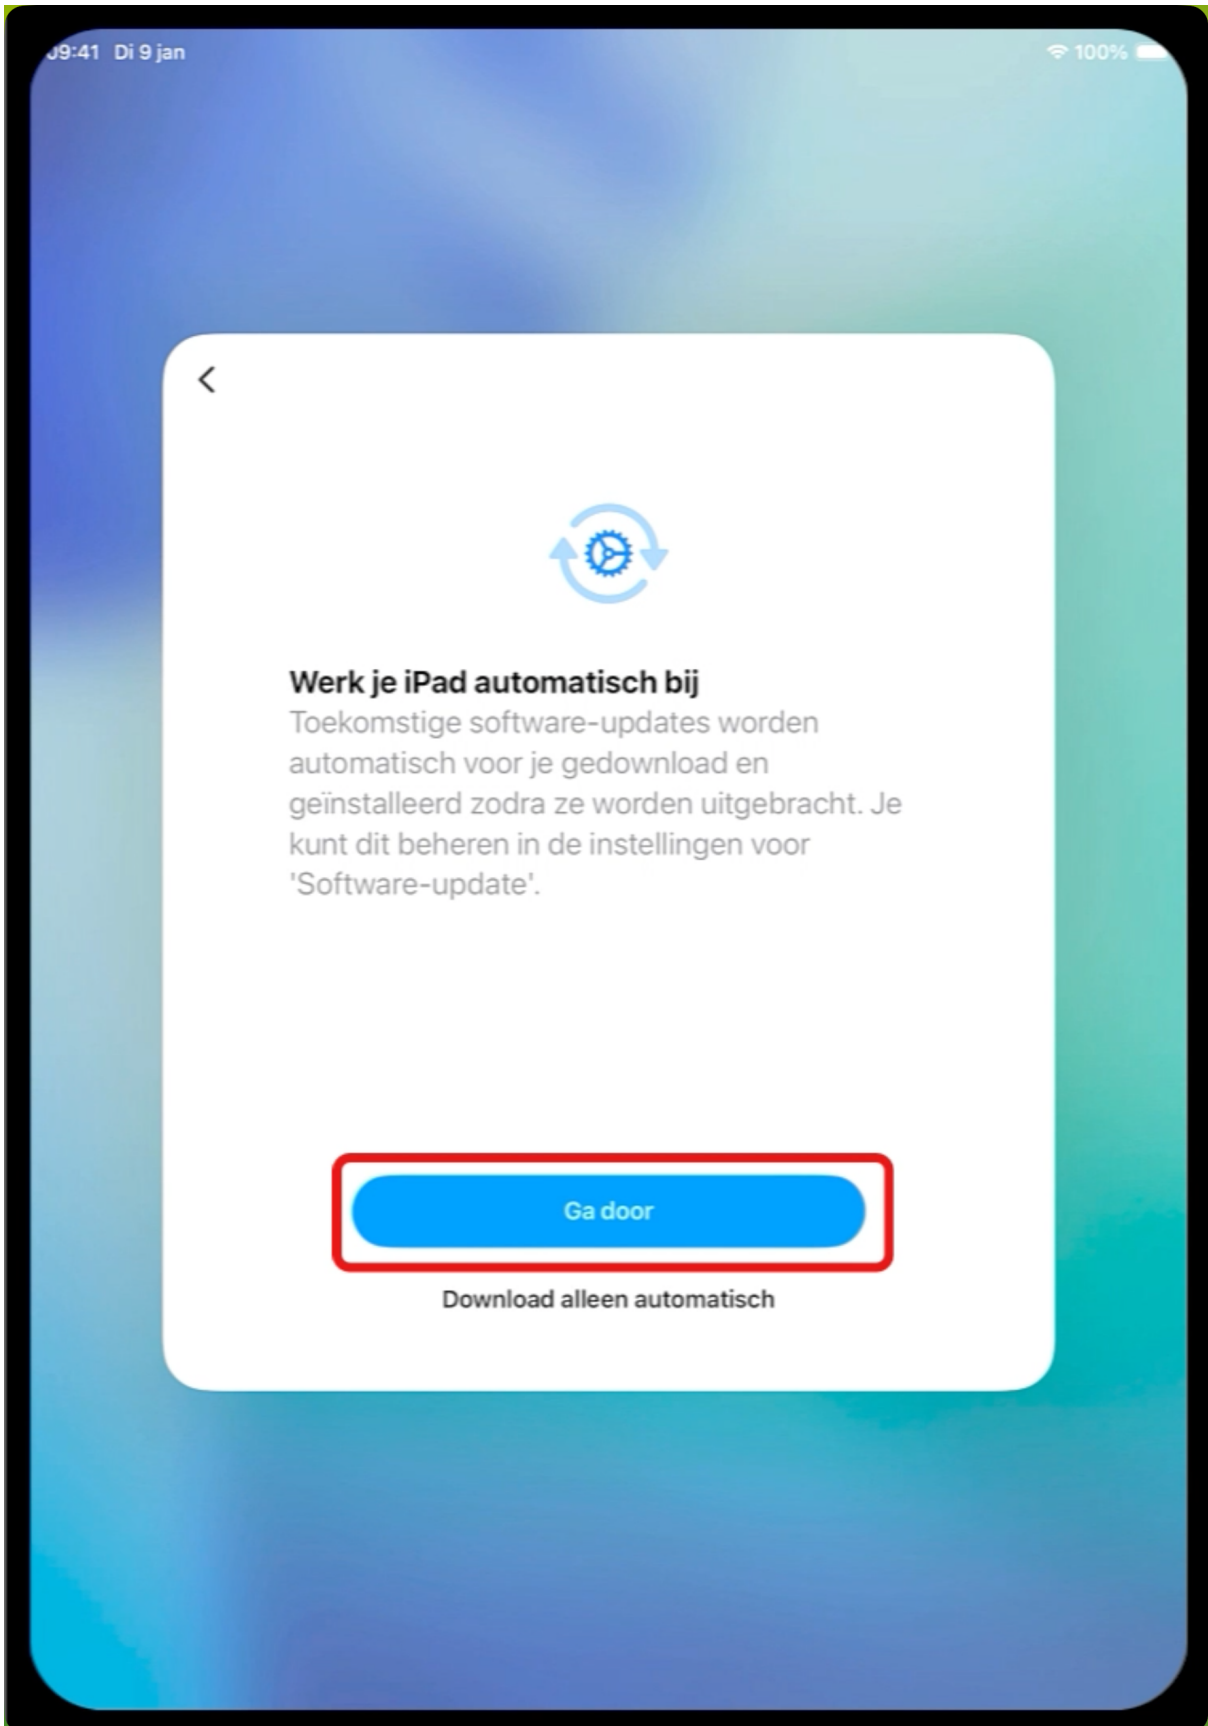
09:41 Di 9 jan

100%

<

Werk je iPad automatisch bij

Toekomstige software-updates worden automatisch voor je gedownload en geïnstalleerd zodra ze worden uitgebracht. Je kunt dit beheren in de instellingen voor 'Software-update'.

Ga door

Download alleen automatisch